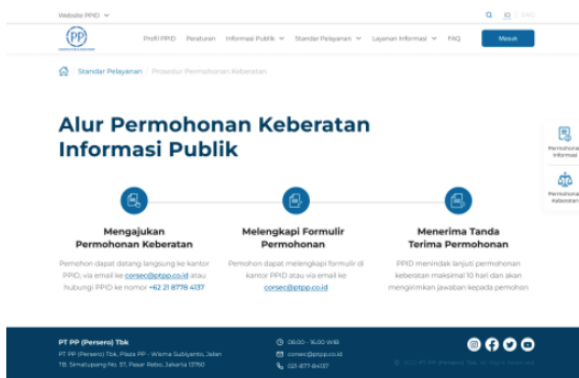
Website PPID

ID | ENG

PP

Profil PPID Peraturan Informasi Publik Standar Pelayanan Layanan Informasi FAQ Masuk

Standar Pelayanan / Prosedur Permohonan Keberatan

Alur Permohonan Keberatan Informasi Publik

Mengajukan Permohonan Keberatan

Pemohon dapat datang langsung ke kantor PPID, via email ke corsec@ptpp.co.id atau hubungi PPID ke nomor +62 21 8778 4137

Melengkapi Formulir Permohonan

Pemohon dapat melengkapi formulir di kantor PPID atau via email ke corsec@ptpp.co.id

Menerima Tanda Terima Permohonan

PPID menindak lanjuti permohonan keberatan maksimal 10 hari dan akan mengirimkan jawaban kepada pemohon

Permohonan Informasi

Permohonan Keberatan

PT PP (Persero) Tbk

PT PP (Persero) Tbk, Plaza PP - Wisma Subiyanto, Jalan TB. Simatupang No. 57, Pasar Rebo, Jakarta 13760

08.00 - 16.00 WIB

corsec@ptpp.co.id

021-877-84137

© 2022 PT PP (Persero) Tbk. All Rights Reserved.